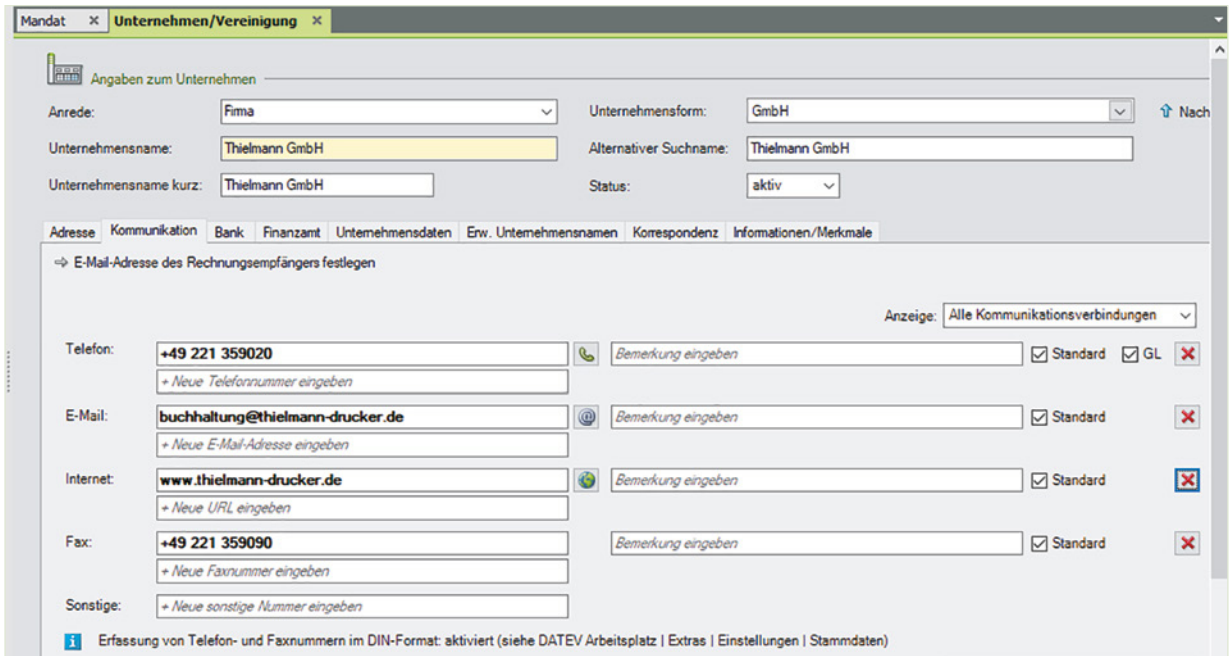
Mandat ✕ Unternehmen/Vereinigung ✕

Angaben zum Unternehmen

Anrede: Firma

Unternehmensform: GmbH

Nach

Unternehmensname: Thielmann GmbH

Alternativer Suchname: Thielmann GmbH

Unternehmensname kurz: Thielmann GmbH

Status: aktiv

Adresse | Kommunikation | Bank | Finanzamt | Unternehmensdaten | Erw. Unternehmensnamen | Korrespondenz | Informationen/Merkmale

⇨ E-Mail-Adresse des Rechnungsempfängers festlegen

Anzeige: Alle Kommunikationsverbindungen

Telefon: +49 221 359020 | Bemerkung eingeben | ☑ Standard ☑ GL
+ Neue Telefonnummer eingeben

E-Mail: buchhaltung@thielmann-drucker.de | Bemerkung eingeben | ☑ Standard
+ Neue E-Mail-Adresse eingeben

Internet: www.thielmann-drucker.de | Bemerkung eingeben | ☑ Standard
+ Neue URL eingeben

Fax: +49 221 359090 | Bemerkung eingeben | ☑ Standard
+ Neue Faxnummer eingeben

Sonstige: + Neue sonstige Nummer eingeben

Erfassung von Telefon- und Faxnummern im DIN-Format: aktiviert (siehe DATEV Arbeitsplatz | Extras | Einstellungen | Stammdaten)